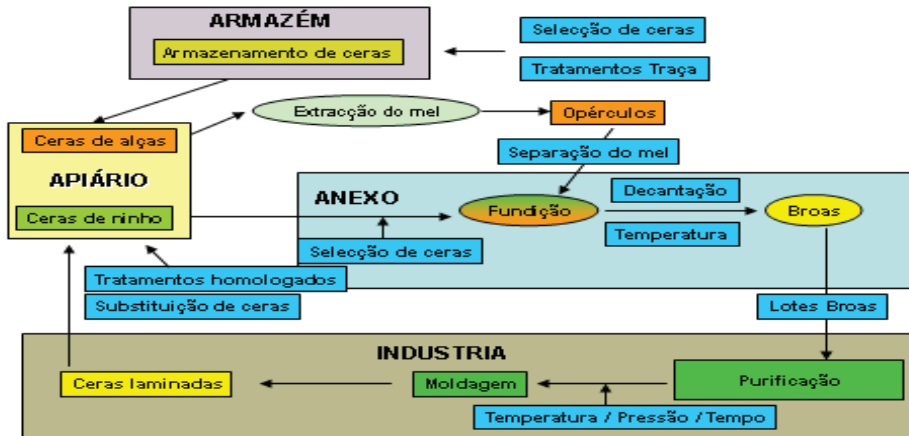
ARMAZÉM

Armazenamento de ceras

Selecção de ceras

Tratamentos Traça

Ceras de alças

APIÁRIO

Ceras de ninho

Extracção do mel

Opérculos

Separação do mel

ANEXO

Fundição

Decantação

Temperatura

Broas

Selecção de ceras

Tratamentos homologados

Substituição de ceras

Lotes Broas

INDUSTRIA

Ceras laminadas

Moldagem

Purificação

Temperatura / Pressão / Tempo